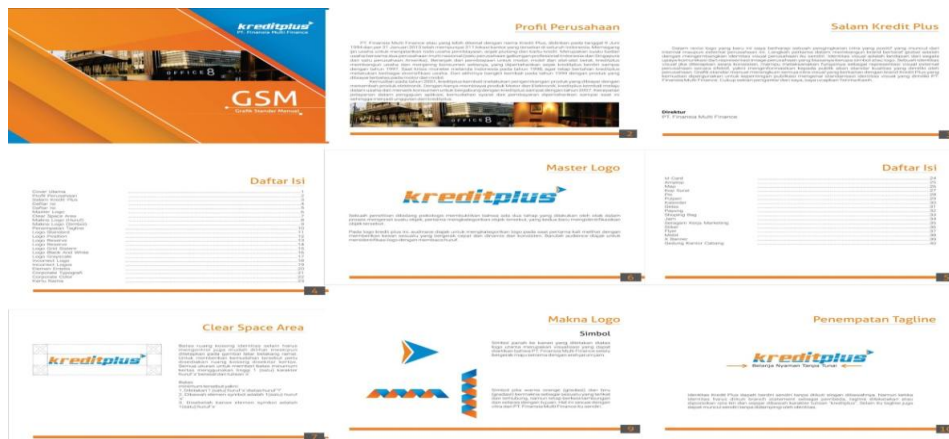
kreditplus
PT. Finansia Multi Finance

GSM
Grafik Standar Manual

Profil Perusahaan

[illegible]

2

Salam Kredit Plus

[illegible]

Direktur
PT. Finansia Multi Finance

Daftar Isi

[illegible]

4

Master Logo

kreditplus

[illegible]

6

Daftar Isi

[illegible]

Clear Space Area

kreditplus

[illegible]

7

Makna Logo

Simbol

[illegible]

9

Penempatan Tagline

kreditplus
Belanja Nyaman Tanpa Tunai

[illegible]